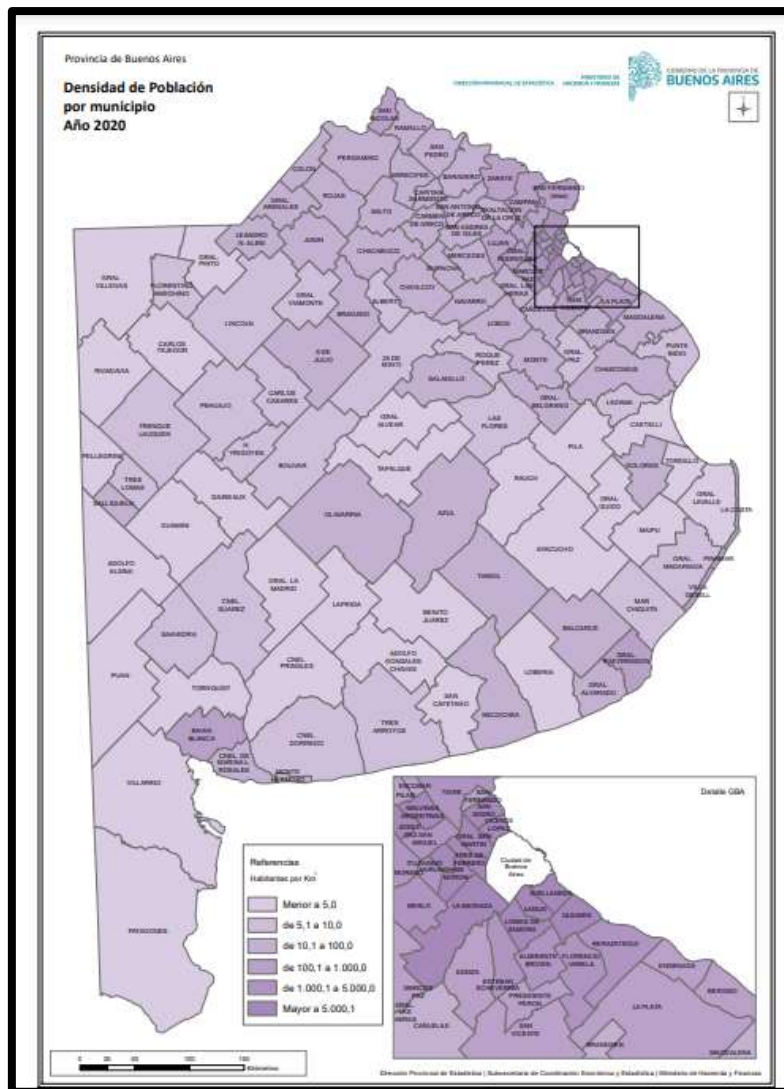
Provincia de Buenos Aires

Densidad de Población por municipio Año 2020

DIRECCIÓN PROVINCIAL DE ESTADÍSTICA MINISTERIO DE HACIENDA Y FINANZAS GOBIERNO DE LA PROVINCIA DE BUENOS AIRES

SAN NICOLAS
RAMALLO
PERGAMINO
SAN PEDRO
COLON
BARADERO
ZARATE
ROJAS
SALTO
GRAL ARENALES
JUNIN
LEANDRO N. ALEM
GRAL PINTO
CHACABUCO
LUJAN
MERCEDES
GRAL VILLEGAS
FLORENTINO AMEGHINO
GRAL VIAMONTE
LINCOLN
BRAGADO
ALBERTI
CHIVILCOY
NAVARRO
LOBOS
CARLOS TEJEDOR
9 DE JULIO
25 DE MAYO
ROQUE PEREZ
MONTE
GRAL PAZ
RIVADAVIA
PEHUAJO
CARLOS CASARES
SALADILLO
CHASCOMUS
PUNTA INDIO
MAGDALENA
TRENQUE LAUQUEN
GRAL ALVEAR
LAS FLORES
GRAL BELGRANO
LEZAMA
CASTELLI
PELLEGRINI
HIPOLITO YRIGOYEN
BOLIVAR
TAPALQUE
PILA
TORDILLO
TRES LOMAS
SALLIQUELO
DAIREAUX
DOLORES
GRAL LAVALLE
RAUCH
GRAL GUIDO
LA COSTA
GUAMINI
OLAVARRIA
AZUL
MAIPU
PINAMAR
ADOLFO ALSINA
AYACUCHO
GRAL MADARIAGA
VILLA GESELL
TANDIL
GRAL LA MADRID
CNEL SUAREZ
LAPRIDA
BENITO JUAREZ
MAR CHIQUITA
BALCARCE
SAAVEDRA
ADOLFO GONZALES CHAVES
GRAL PUEYRREDON
PUAN
LOBERIA
GRAL ALVARADO
TORNQUIST
CNEL PRINGLES
SAN CAYETANO
NECOCHEA
BAHIA BLANCA
CNEL DORREGO
TRES ARROYOS
CNEL DE MARINA L. ROSALES
MONTE HERMOSO
VILLARINO
PATAGONES

Detalle GBA
Ciudad de Buenos Aires
LA MATANZA
MERLO
AVELLANEDA
LANUS
QUILMES
LOMAS DE ZAMORA
ALMIRANTE BROWN
FLORENCIO VARELA
BERAZATEGUI
ENSENADA
BERISSO
EZEIZA
ESTEBAN ECHEVERRIA
PRESIDENTE PERON
SAN VICENTE
LA PLATA
MARCOS PAZ
CAÑUELAS
BRANDSEN
MAGDALENA
TIGRE
ESCOBAR
SAN FERNANDO
SAN ISIDRO
VICENTE LOPEZ
GRAL SAN MARTIN
MALVINAS ARGENTINAS
JOSE C. PAZ
SAN MIGUEL
MORENO
HURLINGHAM
ITUZAINGO
MORON
TRES DE FEBRERO

Referencias
Habitantes por Km²
Menor a 5,0
de 5,1 a 10,0
de 10,1 a 100,0
de 100,1 a 1.000,0
de 1.000,1 a 5.000,0
Mayor a 5.000,1

0 25 50 100 150 Kilómetros

Dirección Provincial de Estadística | Subsecretaría de Coordinación Económica y Estadística | Ministerio de Hacienda y Finanzas